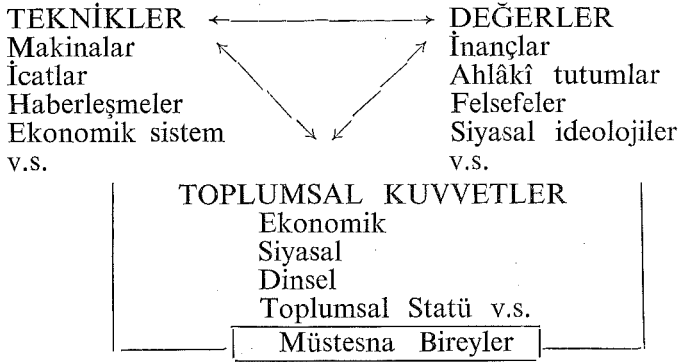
TEKNİKLER
Makinalar
İcatlar
Haberleşmeler
Ekonomik sistem
v.s.

DEĞERLER
İnançlar
Ahlâkî tutumlar
Felsefeler
Siyasal ideolojiler
v.s.

TOPLUMSAL KUVVETLER
Ekonomik
Siyasal
Dinsel
Toplumsal Statü v.s.

Müstesna Bireyler